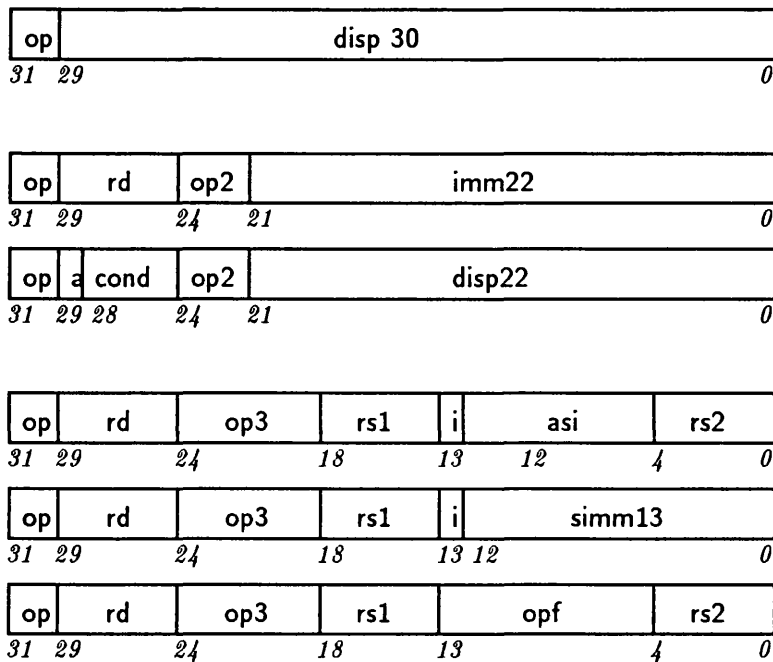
| op | disp 30 |
|---|---|
| 31 29 | 0 |

| op | rd | op2 | imm22 |
|---|---|---|---|
| 31 29 | | 24 21 | 0 |

| op | a | cond | op2 | disp22 |
|---|---|---|---|---|
| 31 29 28 | | | 24 21 | 0 |

| op | rd | op3 | rs1 | i | asi | rs2 |
|---|---|---|---|---|---|---|
| 31 29 | | 24 | 18 | 13 | 12 | 4 0 |

| op | rd | op3 | rs1 | i | simm13 |
|---|---|---|---|---|---|
| 31 29 | | 24 | 18 | 13 12 | 0 |

| op | rd | op3 | rs1 | opf | rs2 |
|---|---|---|---|---|---|
| 31 29 | | 24 | 18 | 13 | 4 0 |